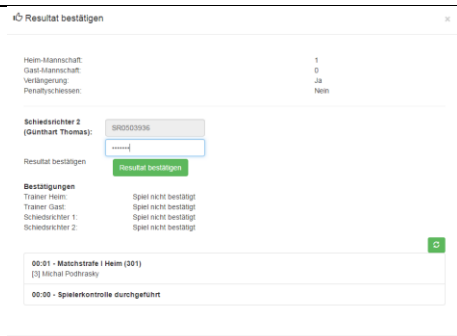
Resultat bestätigen

×

Heim-Mannschaft: 1
Gast-Mannschaft: 0
Verlängerung: Ja
Penaltyschiessen: Nein

Schiedsrichter 2 (Günthart Thomas): SR0503936

•••••••

Resultat bestätigen

Resultat bestätigen

Bestätigungen
Trainer Heim: Spiel nicht bestätigt
Trainer Gast: Spiel nicht bestätigt
Schiedsrichter 1: Spiel nicht bestätigt
Schiedsrichter 2: Spiel nicht bestätigt

00:01 - Matchstrafe I Heim (301)
[3] Michal Podhrasky

00:00 - Spielerkontrolle durchgeführt